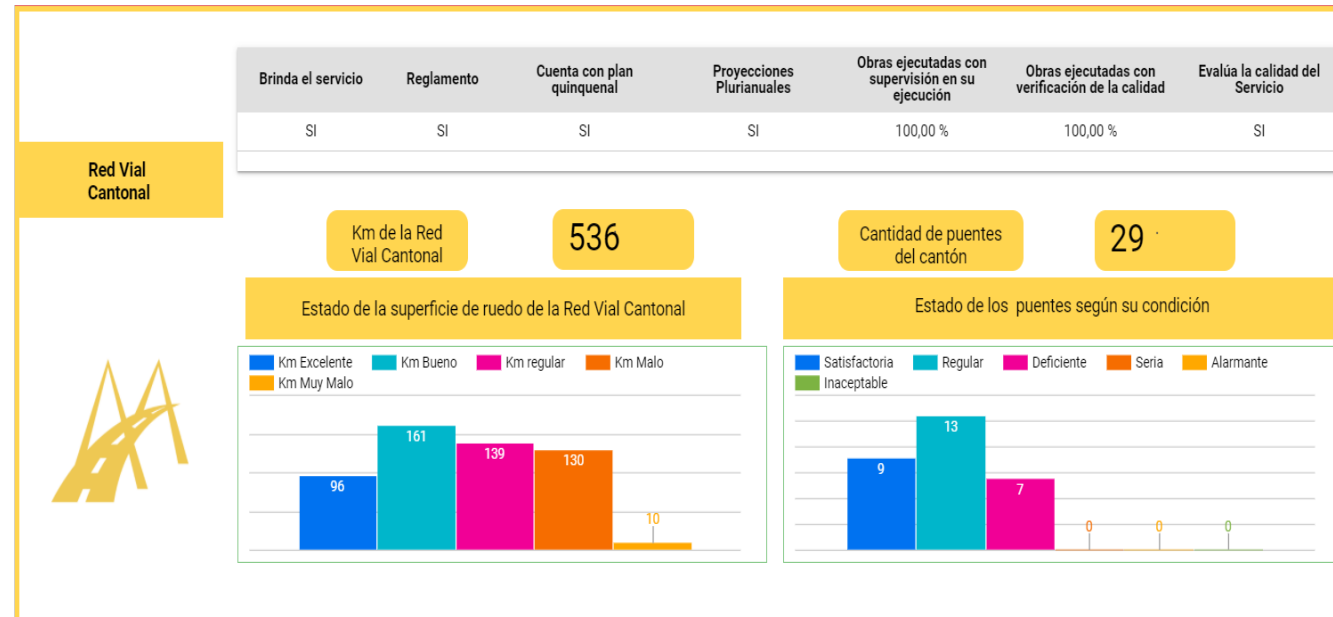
| Brinda el servicio | Reglamento | Cuenta con plan quinquenal | Proyecciones Plurianuales | Obras ejecutadas con supervisión en su ejecución | Obras ejecutadas con verificación de la calidad | Evalúa la calidad del Servicio |
|---|---|---|---|---|---|---|
| SI | SI | SI | SI | 100,00 % | 100,00 % | SI |

Red Vial Cantonal

Km de la Red Vial Cantonal

536

Cantidad de puentes del cantón

29

Estado de la superficie de ruedo de la Red Vial Cantonal

Km Excelente
Km Bueno
Km regular
Km Malo
Km Muy Malo

96
161
139
130
10

Estado de los puentes según su condición

Satisfactoria
Regular
Deficiente
Seria
Alarmante
Inaceptable

9
13
7
0
0
0